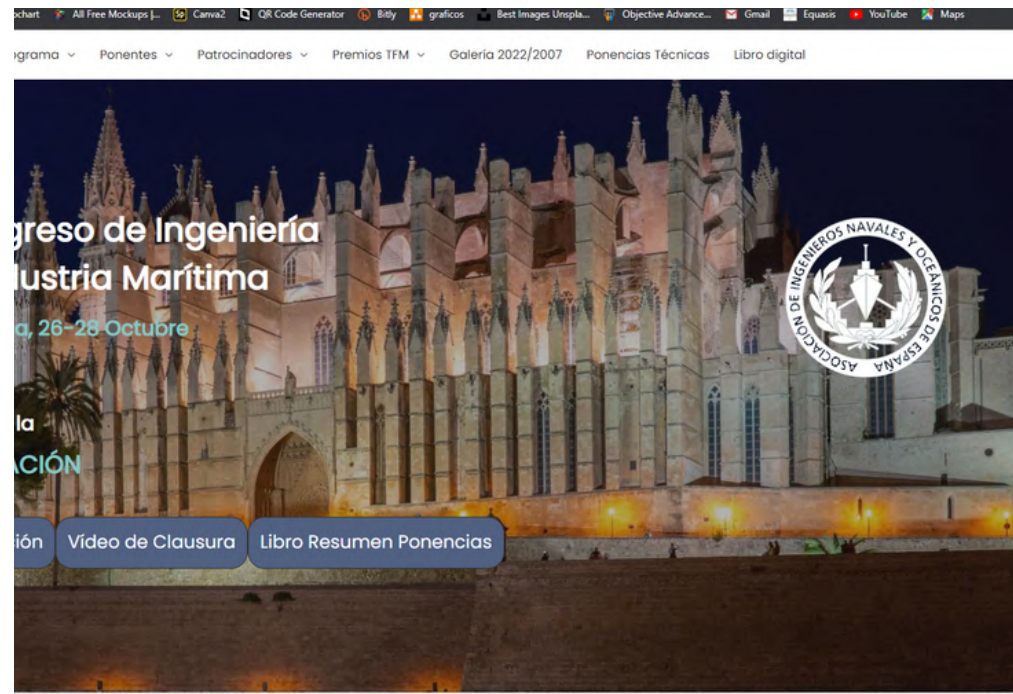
chart All Free Mockups |... Canva2 QR Code Generator Bitly graficos Best Images Unspla... Objective Advance... Gmail Equasis YouTube Maps

grama Ponentes Patrocinadores Premios TFM Galeria 2022/2007 Ponencias Técnicas Libro digital

greso de Ingeniería
lustria Marítima
a, 26-28 Octubre

ASOCIACIÓN DE INGENIEROS NAVALES Y OCEÁNICOS DE ESPAÑA

la
ACIÓN

ión Vídeo de Clausura Libro Resumen Ponencias